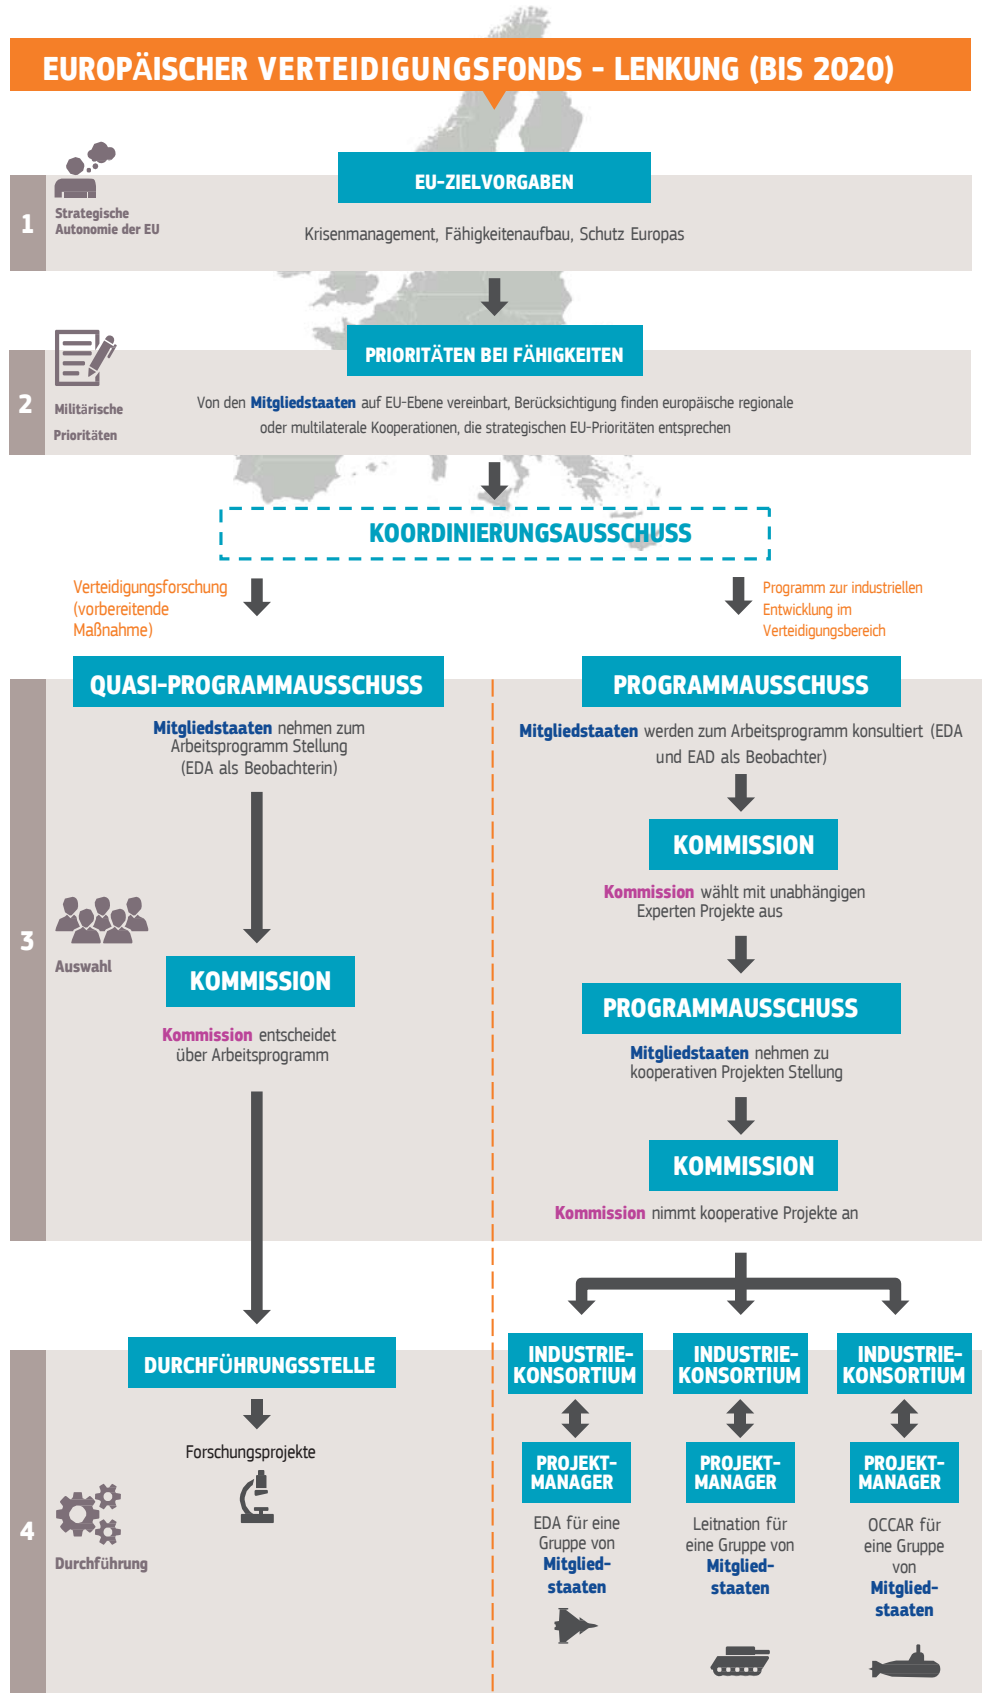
EUROPÄISCHER VERTEIDIGUNGSFONDS – LENKUNG (BIS 2020)

1

Strategische Autonomie der EU

EU-ZIELVORGABEN

Krisenmanagement, Fähigkeitenaufbau, Schutz Europas

2

Militärische Prioritäten

PRIORITÄTEN BEI FÄHIGKEITEN

Von den Mitgliedstaaten auf EU-Ebene vereinbart, Berücksichtigung finden europäische regionale oder multilaterale Kooperationen, die strategischen EU-Prioritäten entsprechen

KOORDINIERUNGSAUSSCHUSS

Verteidigungsforschung (vorbereitende Maßnahme)

Programm zur industriellen Entwicklung im Verteidigungsbereich

3

Auswahl

QUASI-PROGRAMMAUSSCHUSS

Mitgliedstaaten nehmen zum Arbeitsprogramm Stellung (EDA als Beobachterin)

KOMMISSION

Kommission entscheidet über Arbeitsprogramm

PROGRAMMAUSSCHUSS

Mitgliedstaaten werden zum Arbeitsprogramm konsultiert (EDA und EAD als Beobachter)

KOMMISSION

Kommission wählt mit unabhängigen Experten Projekte aus

PROGRAMMAUSSCHUSS

Mitgliedstaaten nehmen zu kooperativen Projekten Stellung

KOMMISSION

Kommission nimmt kooperative Projekte an

4

Durchführung

DURCHFÜHRUNGSSTELLE

Forschungsprojekte

INDUSTRIE-KONSORTIUM

PROJEKT-MANAGER

EDA für eine Gruppe von Mitgliedstaaten

INDUSTRIE-KONSORTIUM

PROJEKT-MANAGER

Leitnation für eine Gruppe von Mitgliedstaaten

INDUSTRIE-KONSORTIUM

PROJEKT-MANAGER

OCCAR für eine Gruppe von Mitgliedstaaten